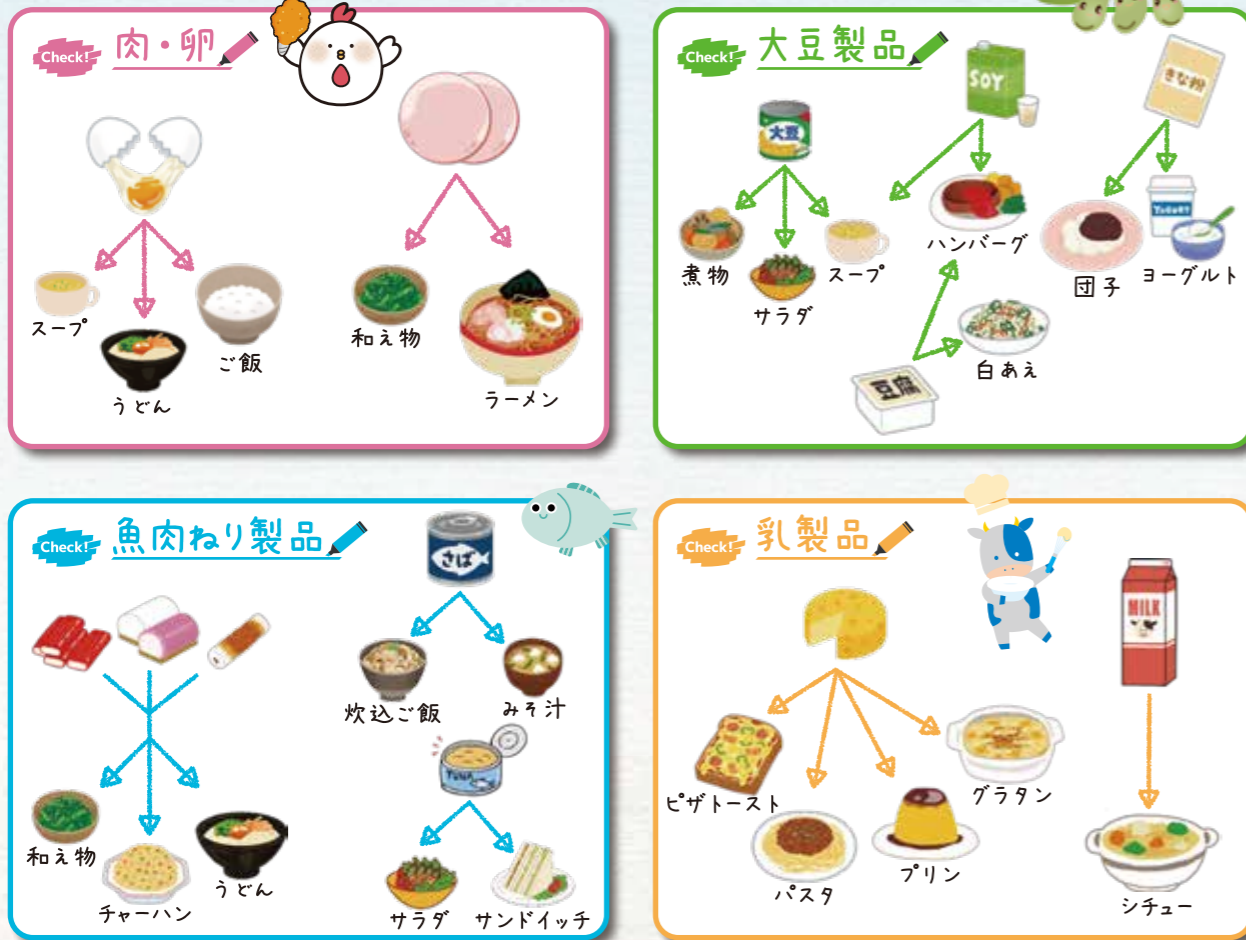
Check! 肉・卵

スープ
うどん
ご飯
和え物
ラーメン

Check! 大豆製品

SOY
きな粉
大豆
煮物
サラダ
スープ
ハンバーグ
団子
YOGURT
ヨーグルト
白あえ
豆腐

Check! 魚肉ねり製品

さば
炊込ご飯
みそ汁
TUNA
和え物
チャーハン
うどん
サラダ
サンドイッチ

Check! 乳製品

MILK
ピザトースト
パスタ
プリン
グラタン
シチュー